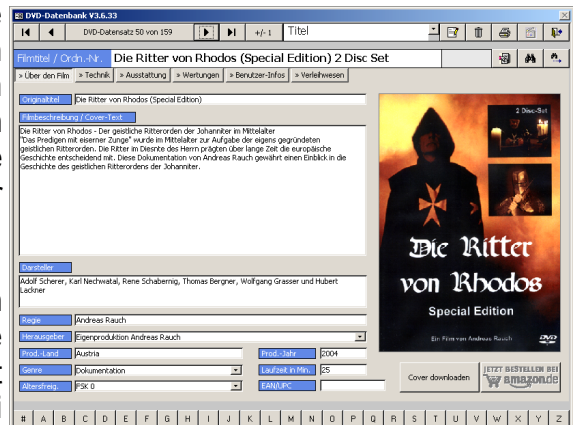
DVD-Datenbank V3.6.33

DVD-Datensatz 50 von 159

+/- 1

Titel

Filmtitel / Ordn.-Nr. Die Ritter von Rhodos (Special Edition) 2 Disc Set

» Über den Film » Technik » Ausstattung » Wertungen » Benutzer-Infos » Verleihwesen

Originaltitel Die Ritter von Rhodos (Special Edition)

Filmbeschreibung / Cover-Text

Die Ritter von Rhodos - Der geistliche Ritterorden der Johanniter im Mittelalter
"Das Predigen mit eiserner Zunge" wurde im Mittelalter zur Aufgabe der eigens gegründeten geistlichen Ritterorden. Die Ritter im Dienste des Herrn prägten über lange Zeit die europäische Geschichte entscheidend mit. Diese Dokumentation von Andreas Rauch gewährt einen Einblick in die Geschichte des geistlichen Ritterordens der Johanniter.

Darsteller

Adolf Scherer, Karl Nechwatal, Rene Schabernig, Thomas Bergner, Wolfgang Grasser und Hubert Lackner

Regie Andreas Rauch

Herausgeber Eigenproduktion Andreas Rauch

Prod.-Land Austria

Prod.-Jahr 2004

Genre Dokumentation

Laufzeit in Min. 25

Altersfreig. FSK 0

EAN/UPC

2 Disc-Set

Die Ritter von Rhodos

Special Edition

Ein Film von Andreas Rauch

DVD

Cover downloaden

JETZT BESTELLEN BEI amazon.de

# A B C D E F G H I J K L M N O P Q R S T U V W X Y Z